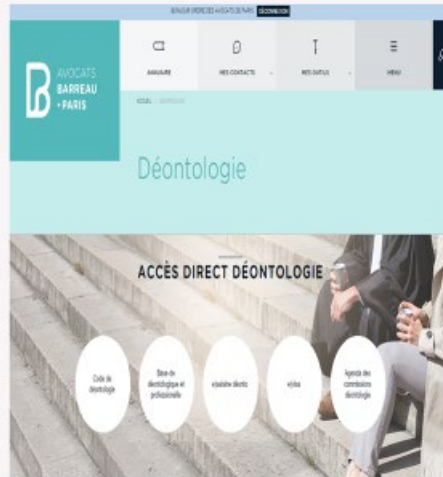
BIENVENUE ORDRE DES AVOCATS DE PARIS DÉCONNEXION

AVOCATS BARREAU PARIS

ANNUAIRE

MES CONTACTS

MES OUTILS

MENU

ACCUEIL DÉONTOLOGIE

Déontologie

ACCÈS DIRECT DÉONTOLOGIE

Code de déontologie

Statut déontologique et professionnel

e/pratique déonto

e/dea

Agenda des commissions déontologie